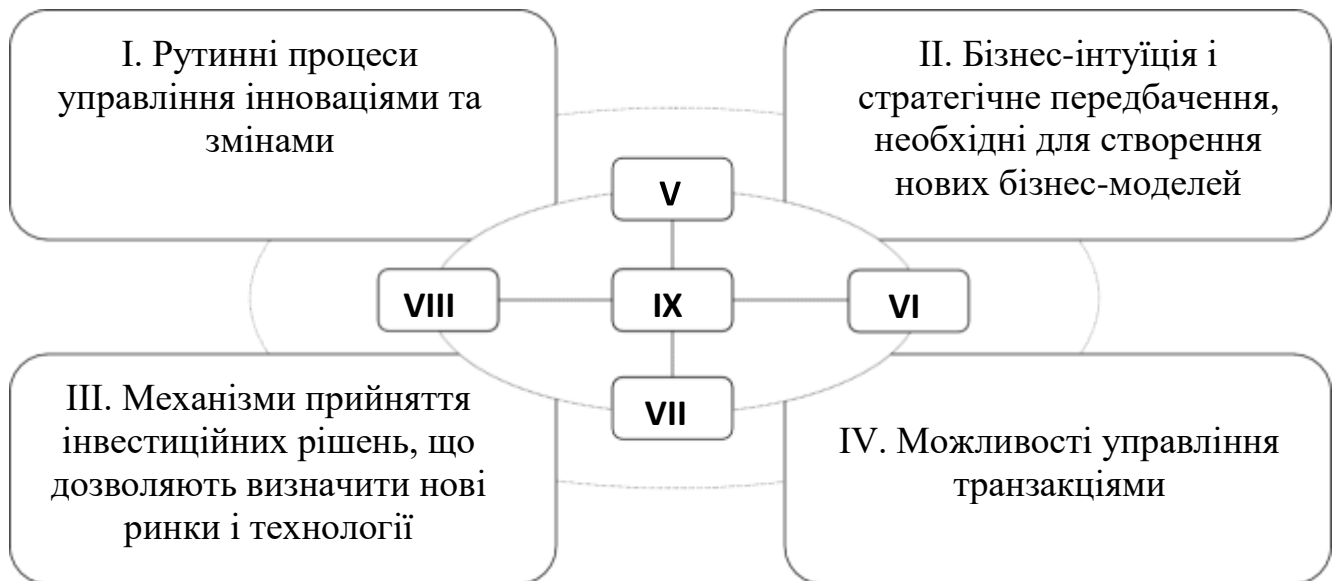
I. Рутинні процеси управління інноваціями та змінами

II. Бізнес-інтуїція і стратегічне передбачення, необхідні для створення нових бізнес-моделей

V

VIII

IX

VI

VII

III. Механізми прийняття інвестиційних рішень, що дозволяють визначити нові ринки і технології

IV. Можливості управління транзакціями